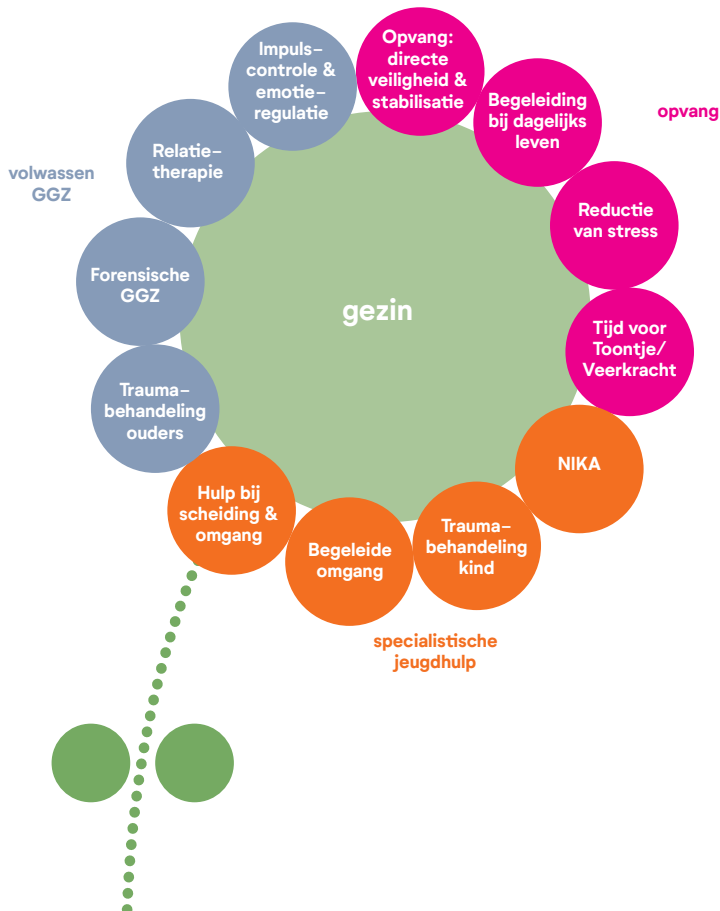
Impulscontrole & emotieregulatie

Opvang: directe veiligheid & stabilisatie

Begeleiding bij dagelijks leven

opvang

Relatietherapie

volwassen GGZ

Reductie van stress

Forensische GGZ

gezin

Tijd voor Toontje/ Veerkracht

Traumabehandeling ouders

NIKA

Hulp bij scheiding & omgang

Begeleide omgang

Traumabehandeling kind

specialistische jeugdhulp